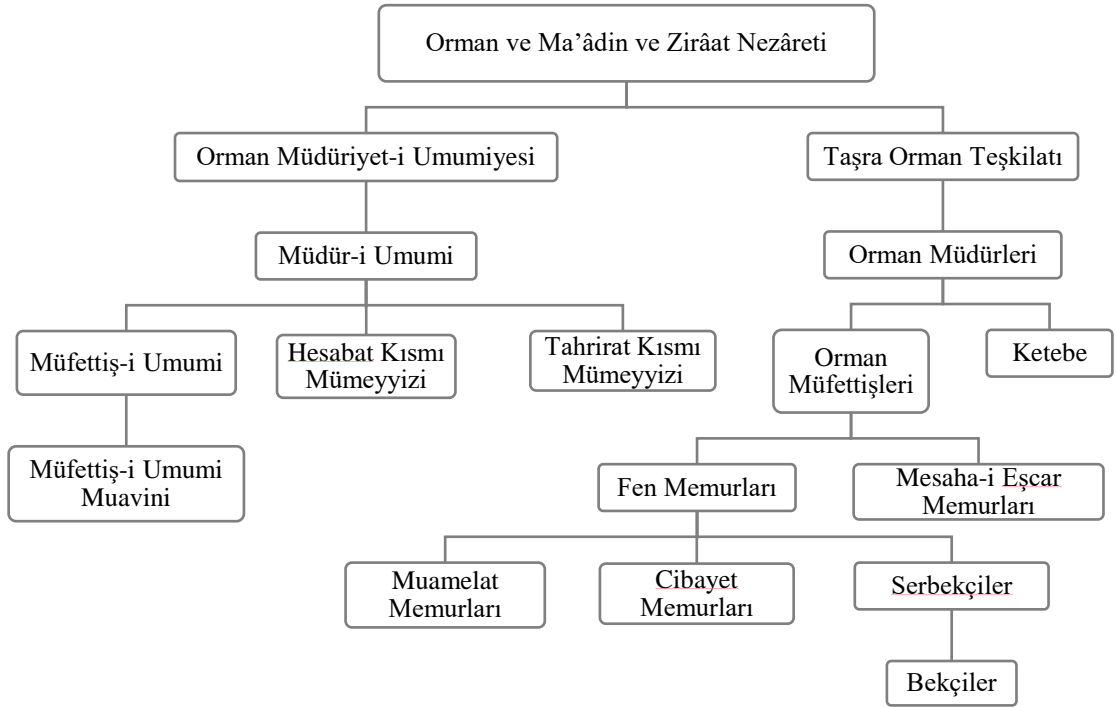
Orman ve Ma'âdin ve Zirâat Nezâreti

Orman Müdüriyet-i Umumiyesi

Taşra Orman Teşkilatı

Müdür-i Umumi

Orman Müdürleri

Müfettiş-i Umumi

Hesabat Kısmı Mümeyyizi

Tahrirat Kısmı Mümeyyizi

Orman Müfettişleri

Ketebe

Müfettiş-i Umumi Muavini

Fen Memurları

Mesaha-i Eşcar Memurları

Muamelat Memurları

Cibayet Memurları

Serbekçiler

Bekçiler